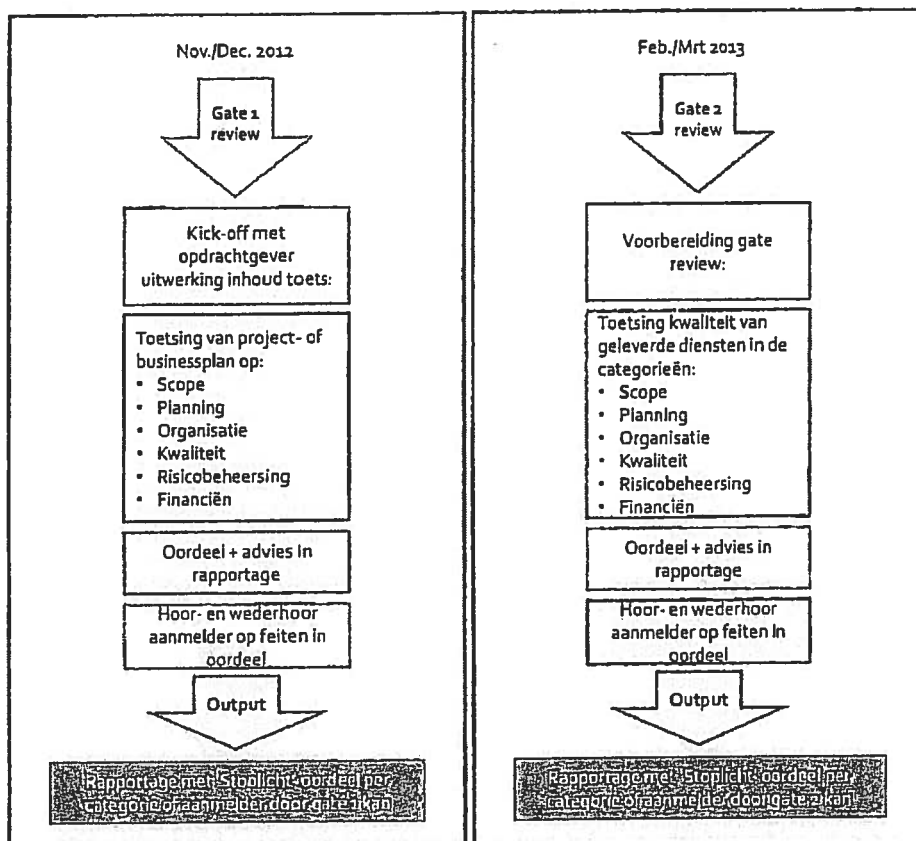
Nov./Dec. 2012

Gate 1 review

Kick-off met opdrachtgever uitwerking inhoud toets:

Toetsing van project- of businessplan op:
- Scope
- Planning
- Organisatie
- Kwaliteit
- Risicobeheersing
- Financiën

Oordeel + advies in rapportage

Hoor- en wederhoor aanmelder op feiten in oordeel

Output

Rapportage met Stoplicht-oordeel per categorie of aanmelder door gate 1 kan

Feb./Mrt 2013

Gate 2 review

Voorbereiding gate review:

Toetsing kwaliteit van geleverde diensten in de categorieën:
- Scope
- Planning
- Organisatie
- Kwaliteit
- Risicobeheersing
- Financiën

Oordeel + advies in rapportage

Hoor- en wederhoor aanmelder op feiten in oordeel

Output

Rapportage met Stoplicht-oordeel per categorie of aanmelder door gate 2 kan